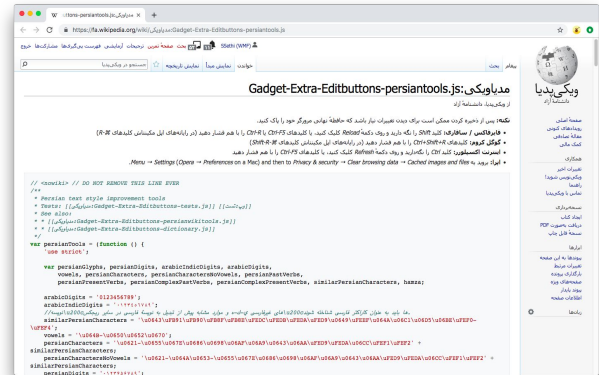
مدیاویکی:Gadget-Extra-Editbuttons-persiantools.js

https://fa.wikipedia.org/wiki/مدیاویکی:Gadget-Extra-Editbuttons-persiantools.js

مدیاویکی:Gadget-Extra-Editbuttons-persiantools.js

از ویکی‌پدیا، دانشنامهٔ آزاد

ویکی‌پدیا
دانشنامهٔ آزاد

صفحهٔ اصلی
رویدادهای کنونی
مقالهٔ تصادفی
کمک مالی

همکاری
تغییرات اخیر
ویکی‌نویس شوید!
راهنما
تماس با ویکی‌پدیا

بارگیری/چاپ
ایجاد کتاب
دریافت نسخهٔ PDF
نسخهٔ قابل چاپ

ابزارها
پیوندها به این صفحه
تغییرات مرتبط
بارگذاری پرونده
صفحه‌های ویژه
پیوند پایدار
اطلاعات صفحه

زبان‌ها

خواندن نمایش مبدأ نمایش تاریخچه جستجو در ویکی‌پدیا

5Salhi (WMF) بحث ترجیحات آزمایشی فهرست پیگیری‌ها مشارکت‌ها خروج

مقاله بحث

نکته: پس از ذخیره کردن ممکن است برای دیدن تغییرات نیاز باشد که حافظهٔ نهانی مرورگر خود را پاک کنید.

• فایرفاکس / سافاری: کلید Shift را نگه دارید و روی دکمهٔ Reload کلیک کنید، یا کلیدهای Ctrl-F5 یا Ctrl-R را با هم فشار دهید (در رایانه‌های اپل مکینتاش کلیدهای R-⌘)
• گوگل کروم: کلیدهای Ctrl+Shift+R را با هم فشار دهید (در رایانه‌های اپل مکینتاش کلیدهای Shift-R-⌘)
• اینترنت اکسپلورر: کلید Ctrl را نگه‌دارید و روی دکمهٔ Refresh کلیک کنید، یا کلیدهای Ctrl-F5 را با هم فشار دهید
• اپرا: برروید به Menu → Settings (Opera → Preferences on a Mac) and then to Privacy & security → Clear browsing data → Cached images and files.

// <nowiki> // DO NOT REMOVE THIS LINE EVER
/**
 * Persian text style improvement tools
 * Tests: [[مدیاویکی:Gadget-Extra-Editbuttons-tests.js]] [[چهارشنبه]]
 * See also:
 * [[مدیاویکی:Gadget-Extra-Editbuttons-persianwikitools.js]]
 * [[مدیاویکی:Gadget-Extra-Editbuttons-dictionary.js]]
 */
var persianTools = (function () {
    'use strict';

    var persianGlyphs, persianDigits, arabicIndicDigits, arabicDigits,
        vowels, persianCharacters, persianCharactersNoVowels, persianPastVerbs,
        persianPresentVerbs, persianComplexPastVerbs, persianComplexPresentVerbs, similarPersianCharacters, hamzs;

    arabicDigits = '0123456789';
    arabicIndicDigits = '٠١٢٣٤٥٦٧٨٩';
    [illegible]
    similarPersianCharacters = '\u0643\uFB91\uFB90\uFB8F\uFB8E\uFEDC\uFEDB\uFEDA\uFED9\u0649\uFEEF\u064A\u06C1\u06D5\u06BE\uFEF0-\uFEF4';
    vowels = '\u064B-\u0650\u0652\u0670';
    persianCharacters = '\u0621-\u0655\u067E\u0686\u0698\u06AF\u06A9\u0643\u06AA\uFED9\uFEDA\u06CC\uFEF1\uFEF2' + similarPersianCharacters;
    persianCharactersNoVowels = '\u0621-\u064A\u0653-\u0655\u067E\u0686\u0698\u06AF\u06A9\u0643\u06AA\uFED9\uFEDA\u06CC\uFEF1\uFEF2' + similarPersianCharacters;
    persianDigits = '۰۱۲۳۴۵۶۷۸۹';